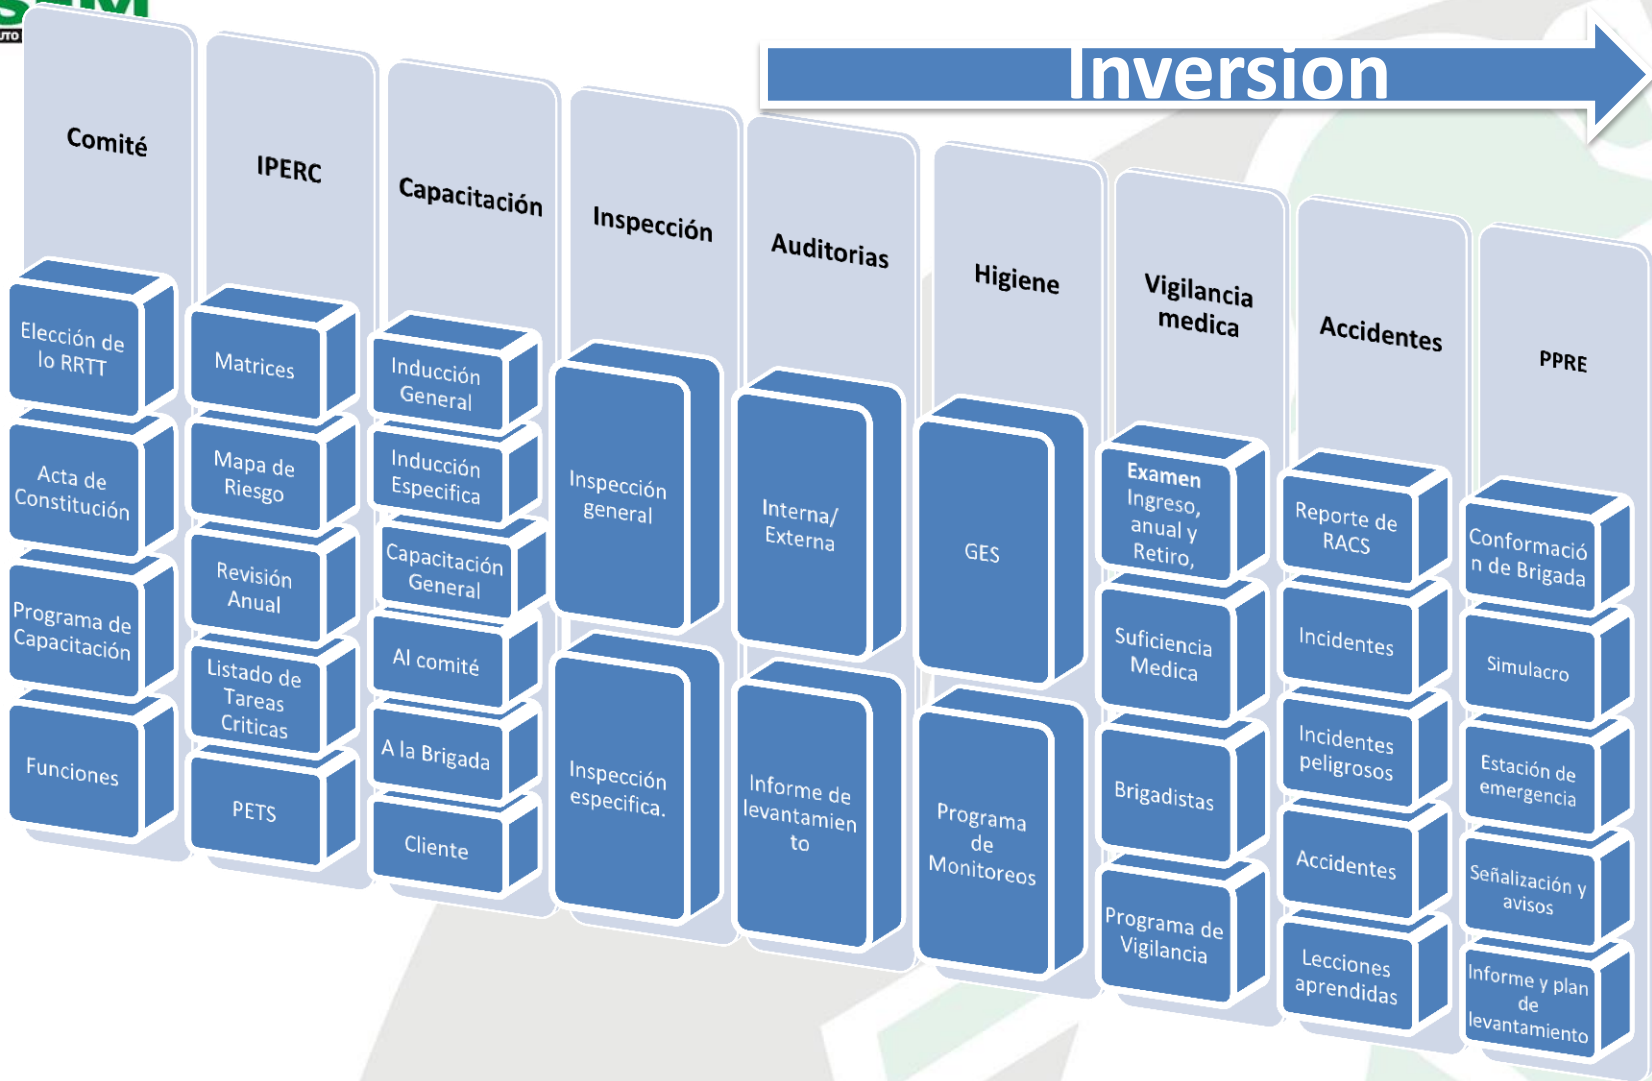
Inversion

Comité

Elección de lo RRTT

Acta de Constitución

Programa de Capacitación

Funciones

IPERC

Matrices

Mapa de Riesgo

Revisión Anual

Listado de Tareas Criticas

PETS

Capacitación

Inducción General

Inducción Especifica

Capacitación General

Al comité

A la Brigada

Cliente

Inspección

Inspección general

Inspección especifica.

Auditorias

Interna/ Externa

Informe de levantamiento

Higiene

GES

Programa de Monitoreos

Vigilancia medica

Examen Ingreso, anual y Retiro,

Suficiencia Medica

Brigadistas

Programa de Vigilancia

Accidentes

Reporte de RACS

Incidentes

Incidentes peligrosos

Accidentes

Lecciones aprendidas

PPRE

Conformación de Brigada

Simulacro

Estación de emergencia

Señalización y avisos

Informe y plan de levantamiento